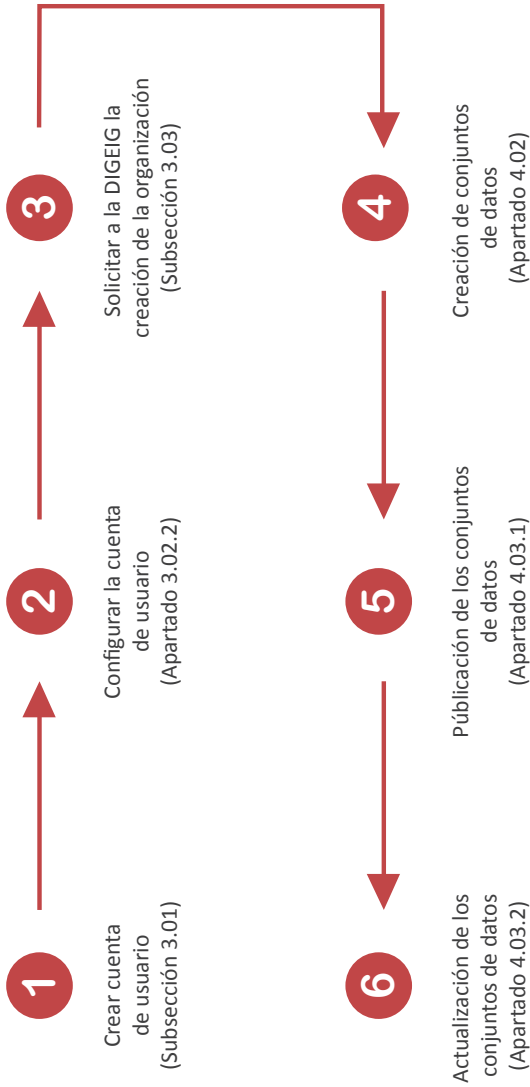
1
Crear cuenta de usuario (Subsección 3.01)

2
Configurar la cuenta de usuario (Apartado 3.02.2)

3
Solicitar a la DIGEIG la creación de la organización (Subsección 3.03)

4
Creación de conjuntos de datos (Apartado 4.02)

5
Públicación de los conjuntos de datos (Apartado 4.03.1)

6
Actualización de los conjuntos de datos (Apartado 4.03.2)